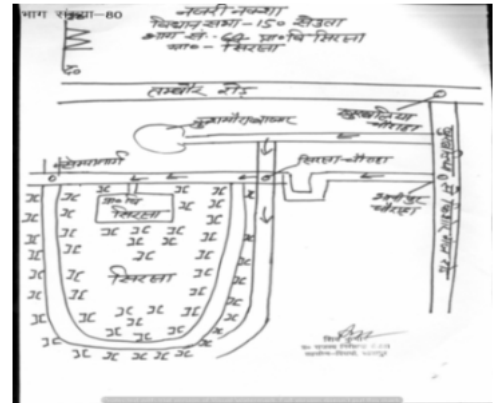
भाग संख्या—80

नजरी नक्शा
विधानसभा - 150 डीडवाना
भाग सं. - 80 ग्राम सिरसा
ग्राम - सिरसा

उ०

लाम्बीर रोड

कुम्भीराजावास

खुडाकिया चौराहा

खुडाकिया से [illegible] रोड

उ.मा.वि. सिरसा

सिरसा - चौराहा

श्मशान चौराहा

सिरसा

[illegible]